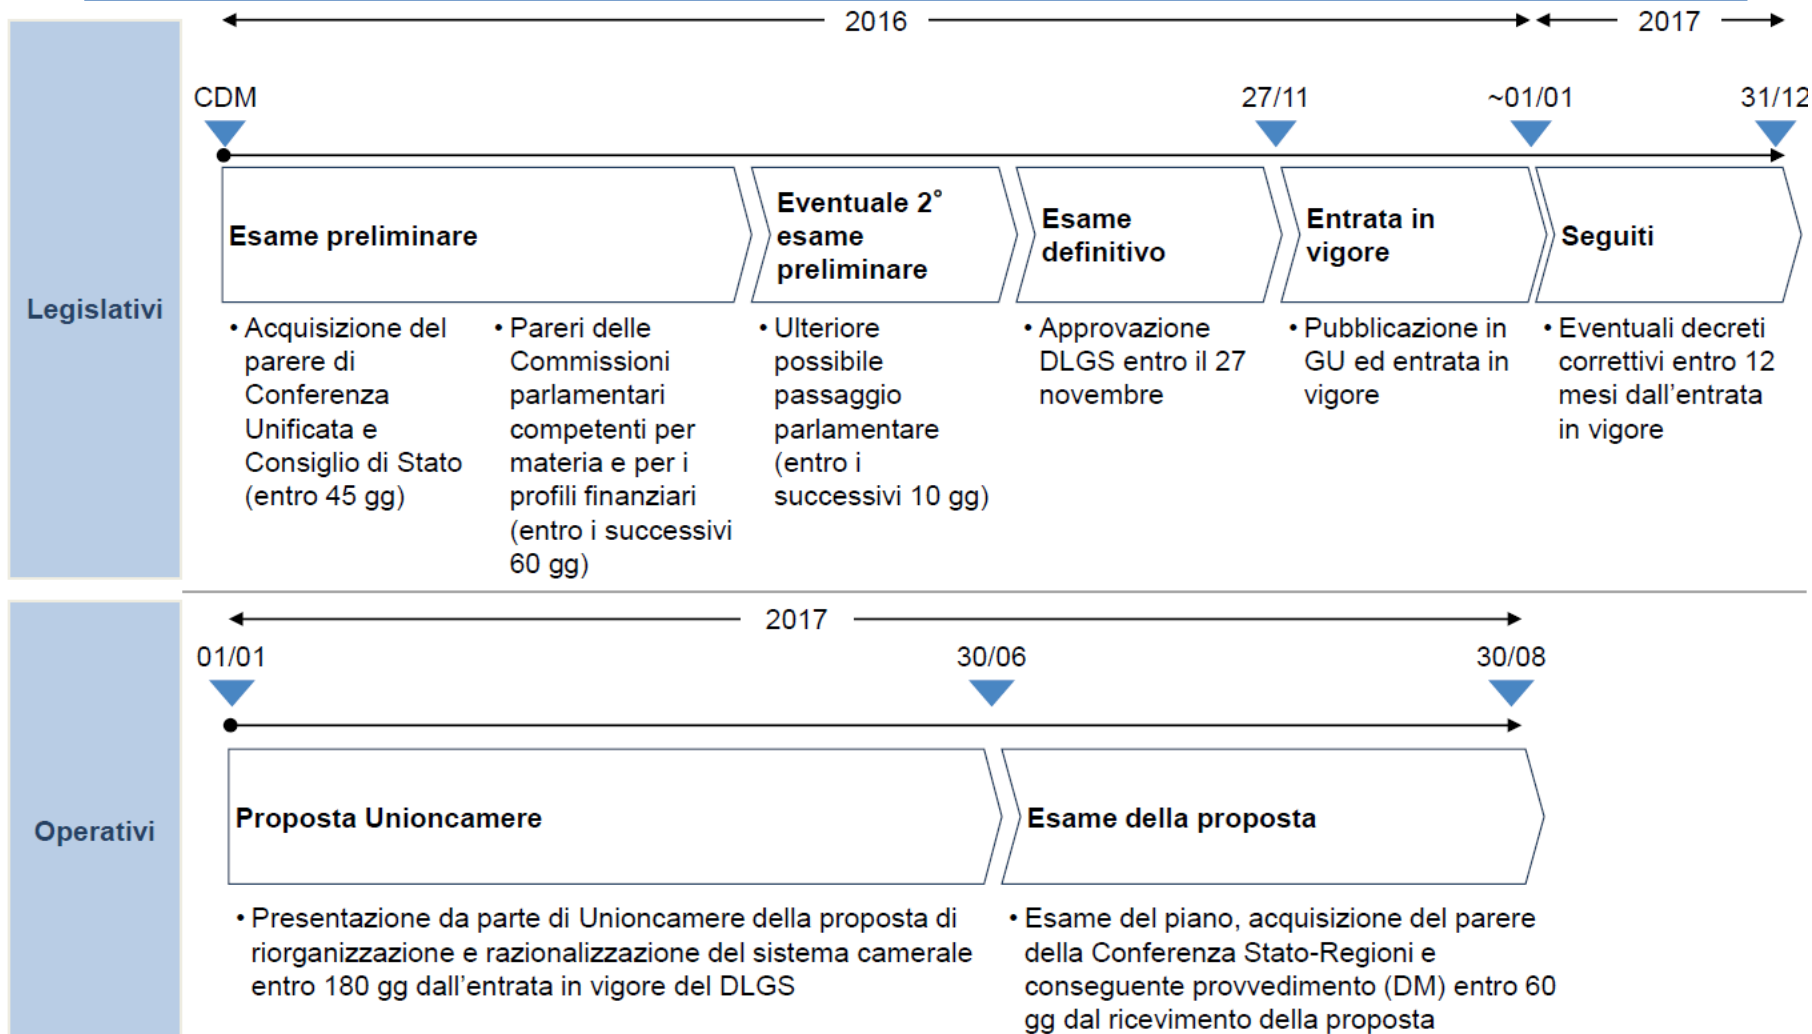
2016

2017

Legislativi

CDM

27/11

~01/01

31/12

Esame preliminare

Eventuale 2° esame preliminare

Esame definitivo

Entrata in vigore

Seguiti

• Acquisizione del parere di Conferenza Unificata e Consiglio di Stato (entro 45 gg)

• Pareri delle Commissioni parlamentari competenti per materia e per i profili finanziari (entro i successivi 60 gg)

• Ulteriore possibile passaggio parlamentare (entro i successivi 10 gg)

• Approvazione DLGS entro il 27 novembre

• Pubblicazione in GU ed entrata in vigore

• Eventuali decreti correttivi entro 12 mesi dall'entrata in vigore

Operativi

2017

01/01

30/06

30/08

Proposta Unioncamere

Esame della proposta

• Presentazione da parte di Unioncamere della proposta di riorganizzazione e razionalizzazione del sistema camerale entro 180 gg dall'entrata in vigore del DLGS

• Esame del piano, acquisizione del parere della Conferenza Stato-Regioni e conseguente provvedimento (DM) entro 60 gg dal ricevimento della proposta